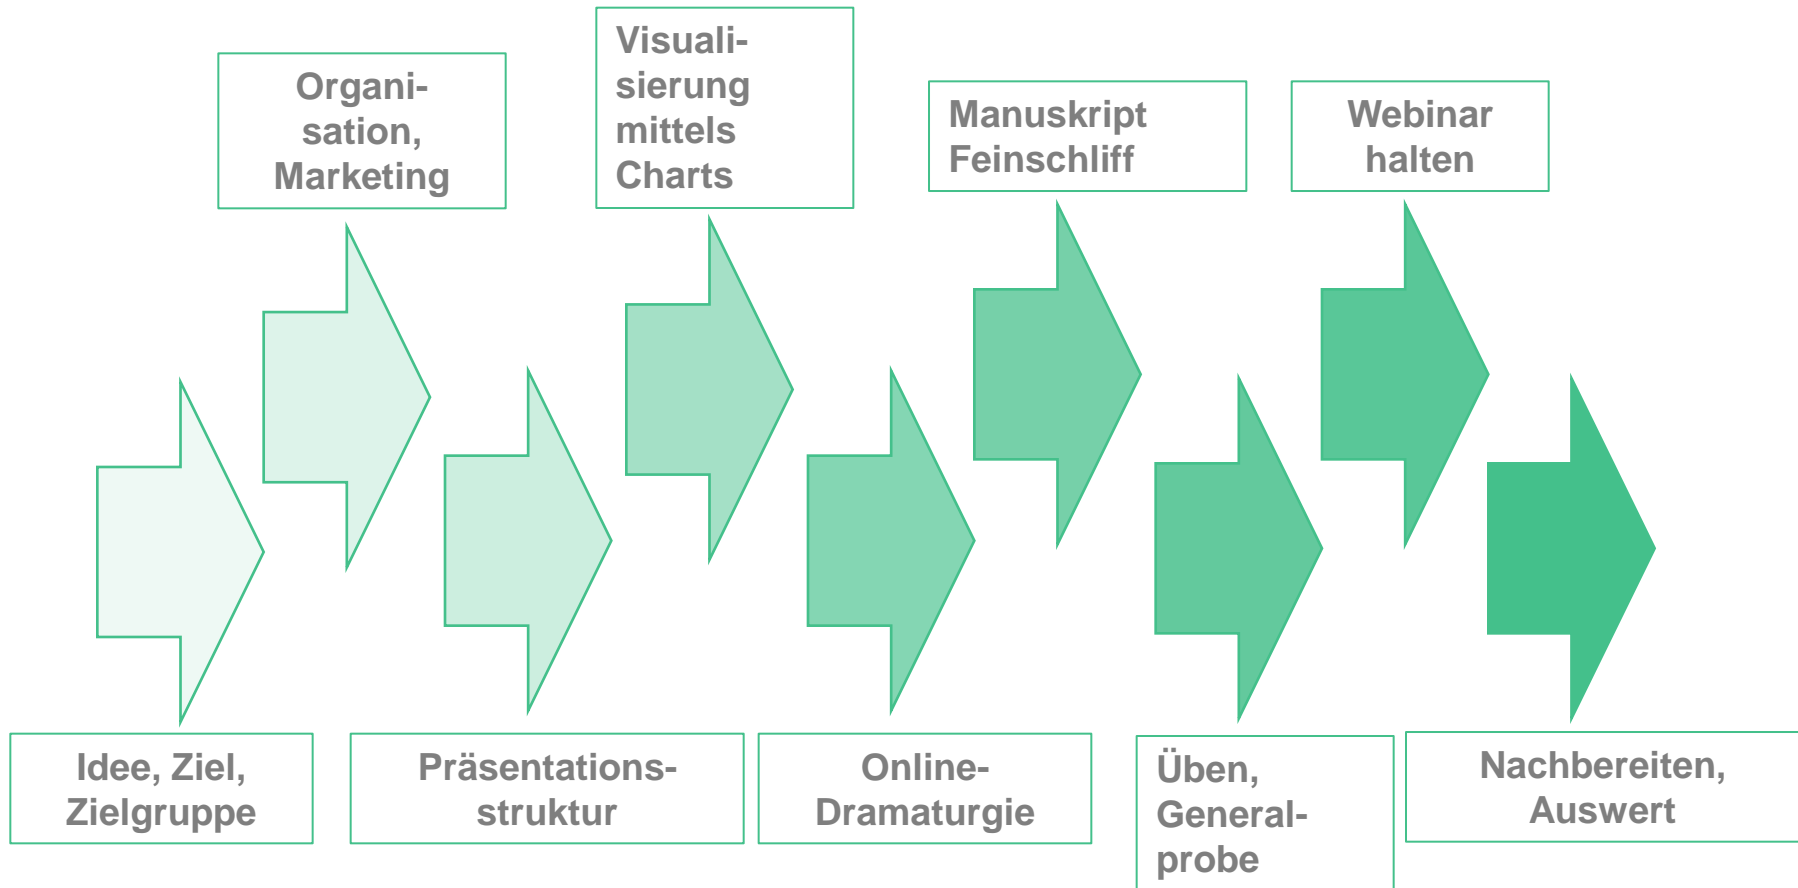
Idee, Ziel, Zielgruppe

Organisation, Marketing

Präsentationsstruktur

Visualisierung mittels Charts

Online-Dramaturgie

Manuskript Feinschliff

Üben, Generalprobe

Webinar halten

Nachbereiten, Auswert